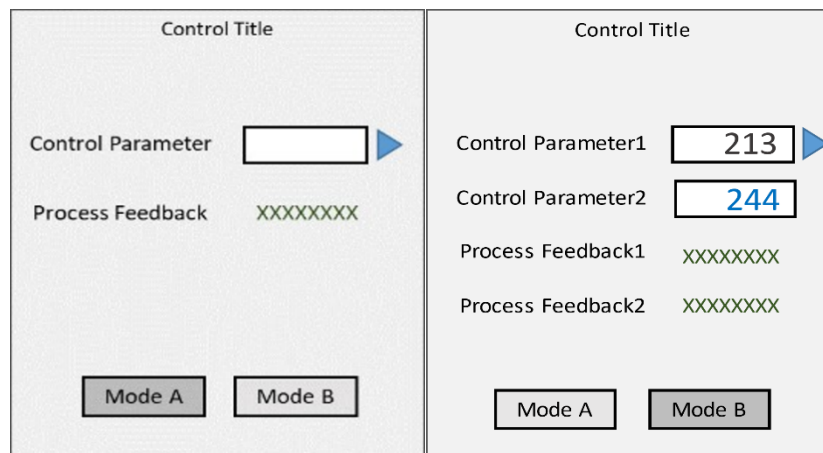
Control Title

Control Parameter

Process Feedback XXXXXXXX

Mode A Mode B

Control Title

Control Parameter1 213

Control Parameter2 244

Process Feedback1 XXXXXXXX

Process Feedback2 XXXXXXXX

Mode A Mode B